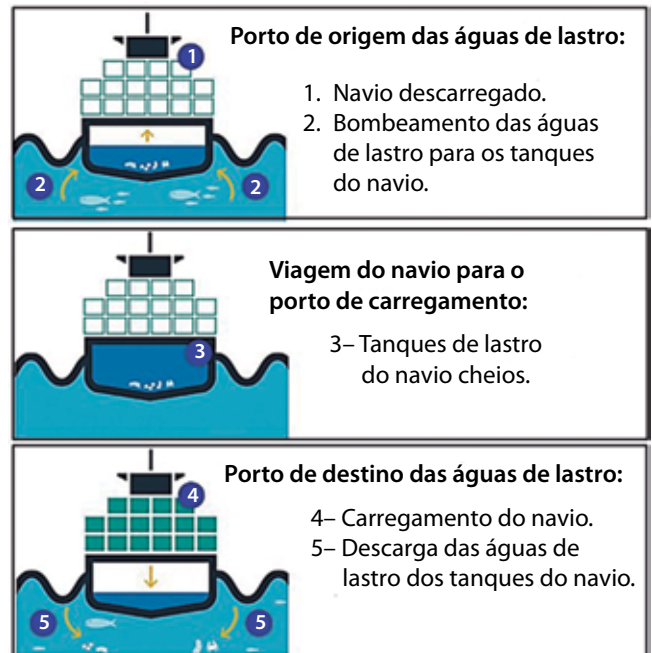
1

2 2

Porto de origem das águas de lastro:

1. Navio descarregado.
2. Bombeamento das águas de lastro para os tanques do navio.

3

Viagem do navio para o porto de carregamento:

3– Tanques de lastro do navio cheios.

4

5 5

Porto de destino das águas de lastro:

4– Carregamento do navio.
5– Descarga das águas de lastro dos tanques do navio.